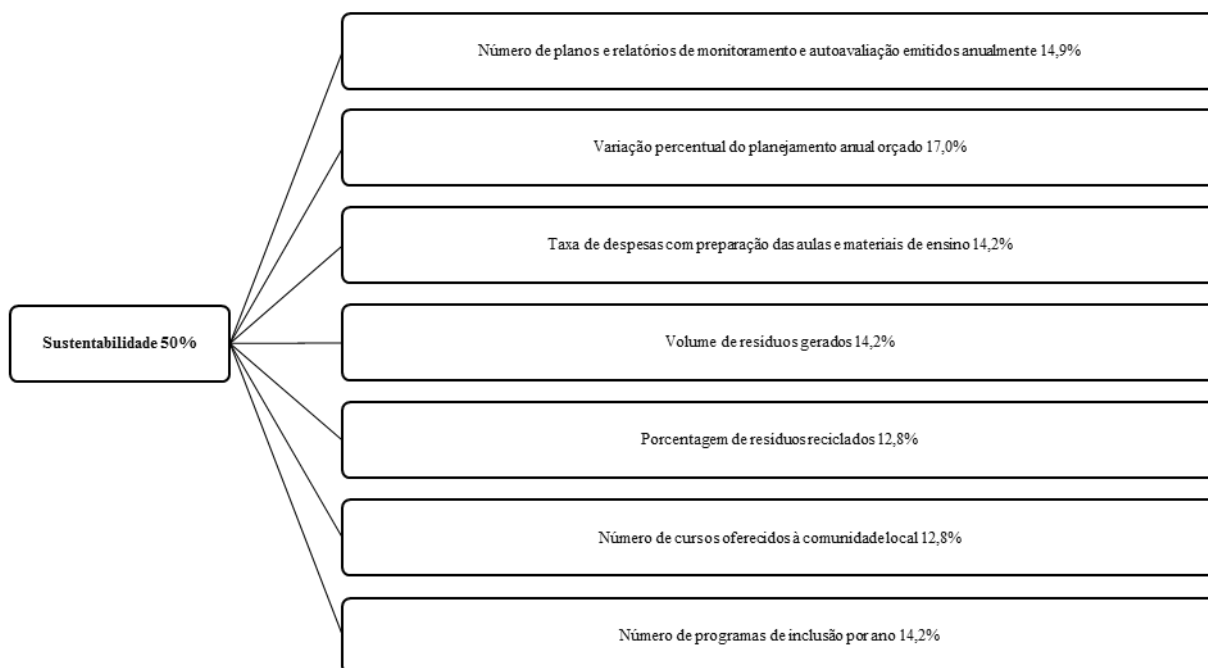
Sustentabilidade 50%

Número de planos e relatórios de monitoramento e autoavaliação emitidos anualmente 14,9%

Variação percentual do planejamento anual orçado 17,0%

Taxa de despesas com preparação das aulas e materiais de ensino 14,2%

Volume de resíduos gerados 14,2%

Porcentagem de resíduos reciclados 12,8%

Número de cursos oferecidos à comunidade local 12,8%

Número de programas de inclusão por ano 14,2%